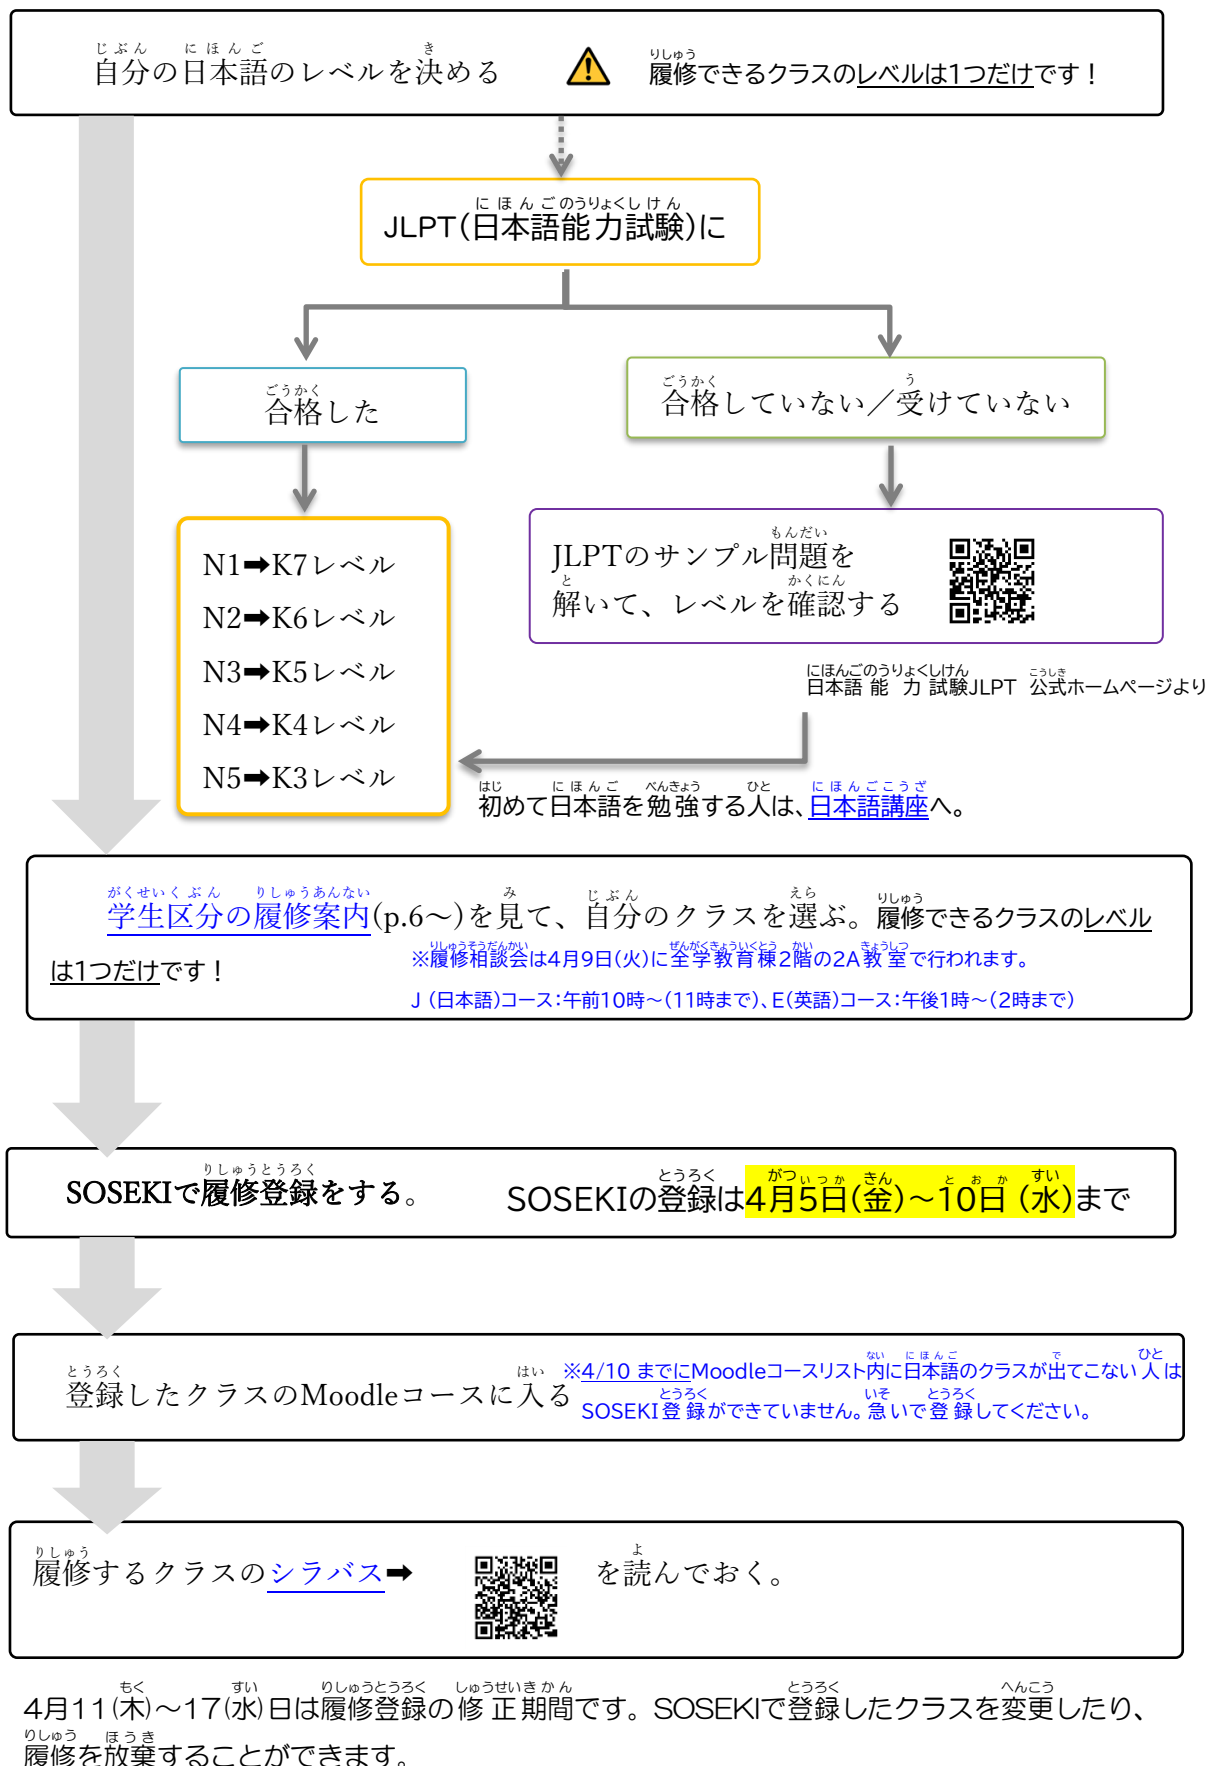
自分の日本語のレベルを決める

履修できるクラスのレベルは1つだけです！

JLPT(日本語能力試験)に

合格した

合格していない／受けていない

N1➡K7レベル

N2➡K6レベル

N3➡K5レベル

N4➡K4レベル

N5➡K3レベル

JLPTのサンプル問題を解いて、レベルを確認する

日本語能力試験JLPT 公式ホームページより

初めて日本語を勉強する人は、日本語講座へ。

学生区分の履修案内(p.6〜)を見て、自分のクラスを選ぶ。履修できるクラスのレベルは1つだけです！

※履修相談会は4月9日(火)に全学教育棟2階の2A教室で行われます。
J（日本語)コース：午前10時〜(11時まで)、E(英語)コース：午後1時〜(2時まで)

SOSEKIで履修登録をする。

SOSEKIの登録は4月5日(金)〜10日（水)まで

登録したクラスのMoodleコースに入る

※4/10 までにMoodleコースリスト内に日本語のクラスが出てこない人はSOSEKI登録ができていません。急いで登録してください。

履修するクラスのシラバス➡ を読んでおく。

4月11(木)〜17(水)日は履修登録の修正期間です。SOSEKIで登録したクラスを変更したり、履修を放棄することができます。